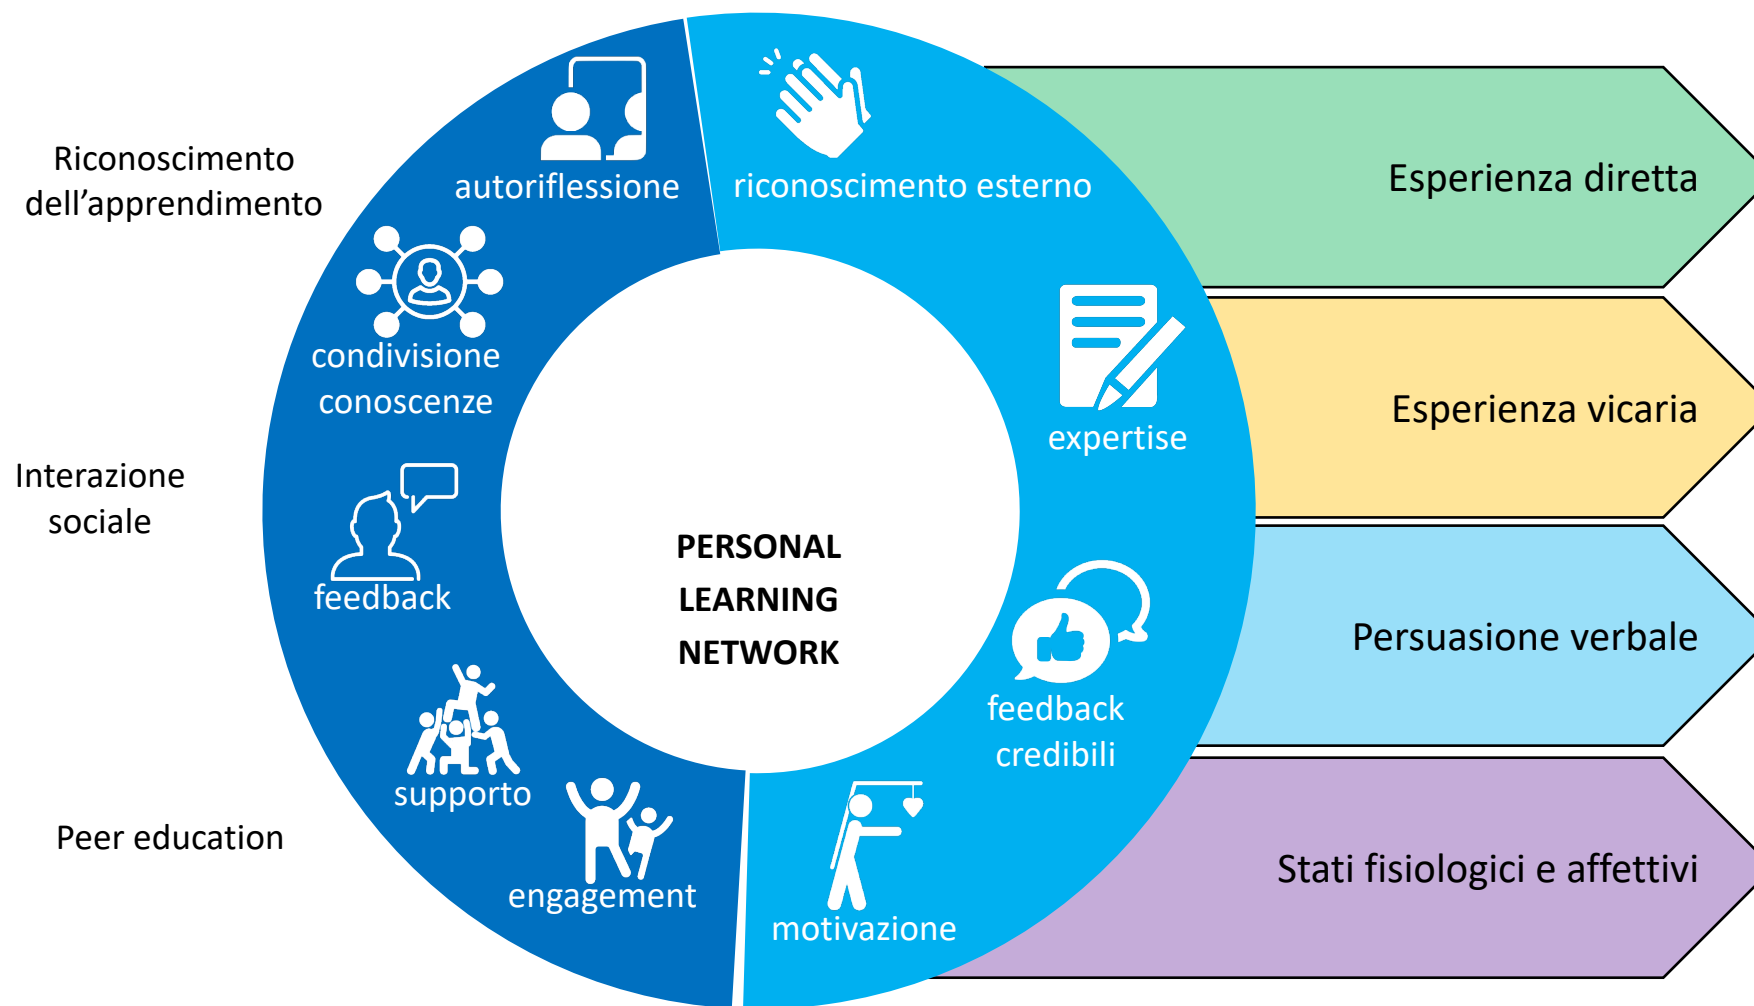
Riconoscimento dell’apprendimento

Interazione sociale

Peer education

autoriflessione

condivisione conoscenze

feedback

supporto

engagement

riconoscimento esterno

expertise

feedback credibili

motivazione

PERSONAL LEARNING NETWORK

Esperienza diretta

Esperienza vicaria

Persuasione verbale

Stati fisiologici e affettivi